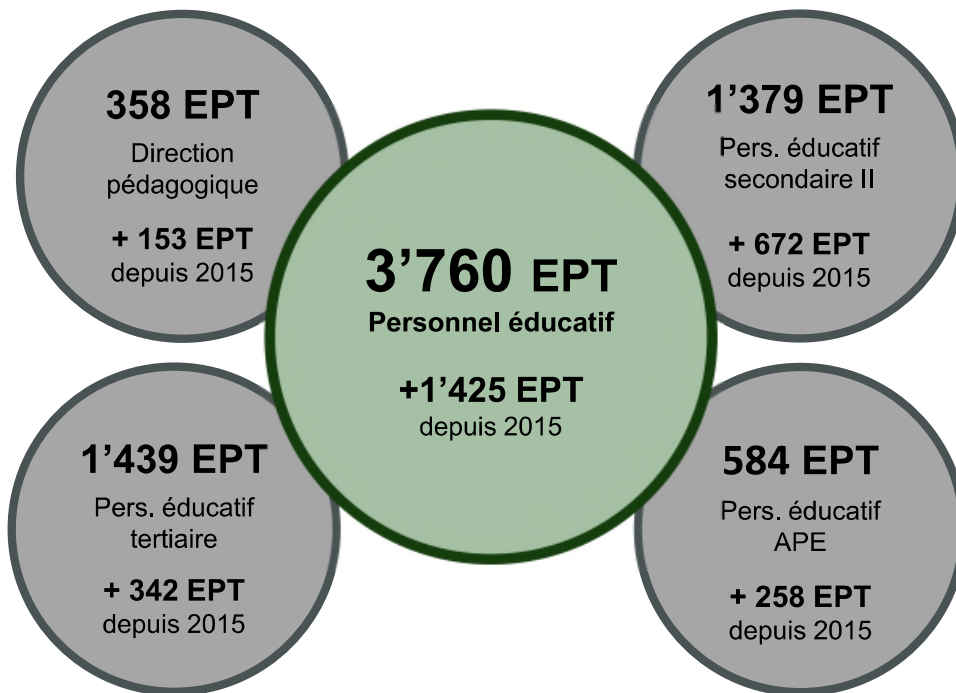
358 EPT
Direction pédagogique

+ 153 EPT
depuis 2015

1’379 EPT
Pers. éducatif secondaire II

+ 672 EPT
depuis 2015

3’760 EPT
Personnel éducatif

+1’425 EPT
depuis 2015

1’439 EPT
Pers. éducatif tertiaire

+ 342 EPT
depuis 2015

584 EPT
Pers. éducatif APE

+ 258 EPT
depuis 2015